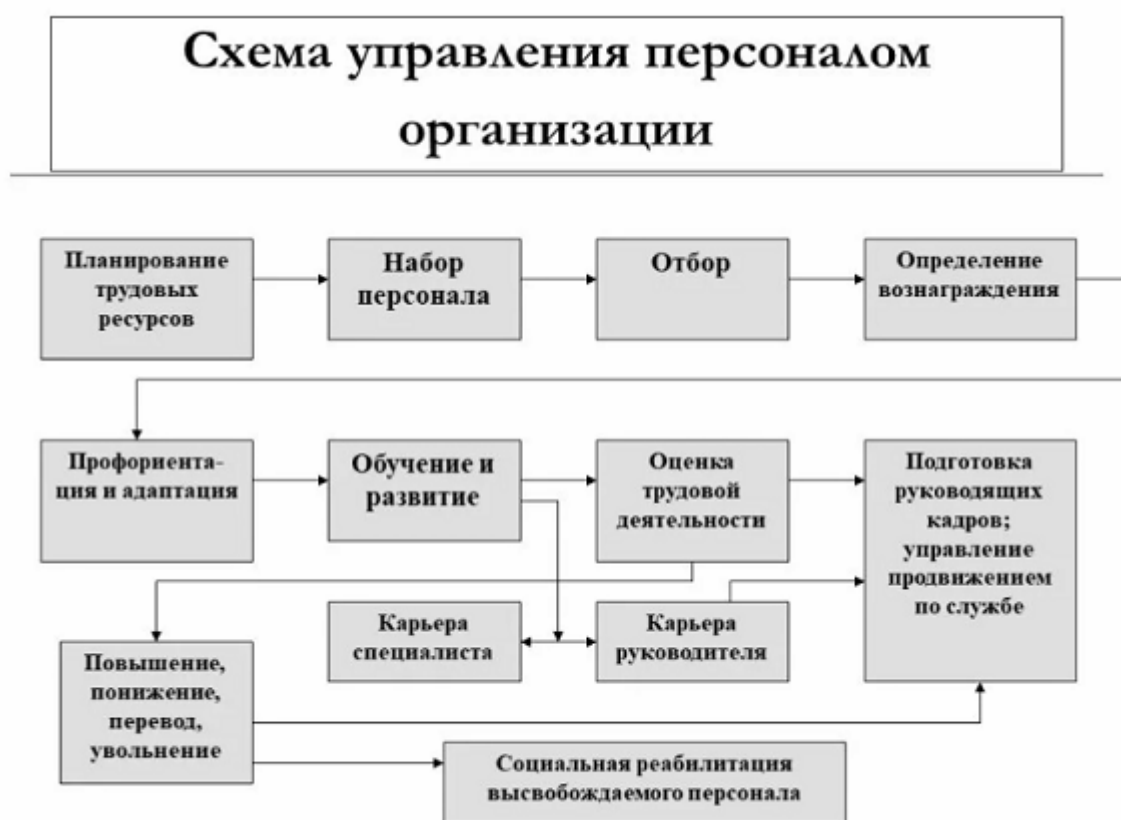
Схема управления персоналом организации

Планирование трудовых ресурсов

Набор персонала

Отбор

Определение вознаграждения

Профориентация и адаптация

Обучение и развитие

Оценка трудовой деятельности

Подготовка руководящих кадров; управление продвижением по службе

Карьера специалиста

Карьера руководителя

Повышение, понижение, перевод, увольнение

Социальная реабилитация высвобождаемого персонала